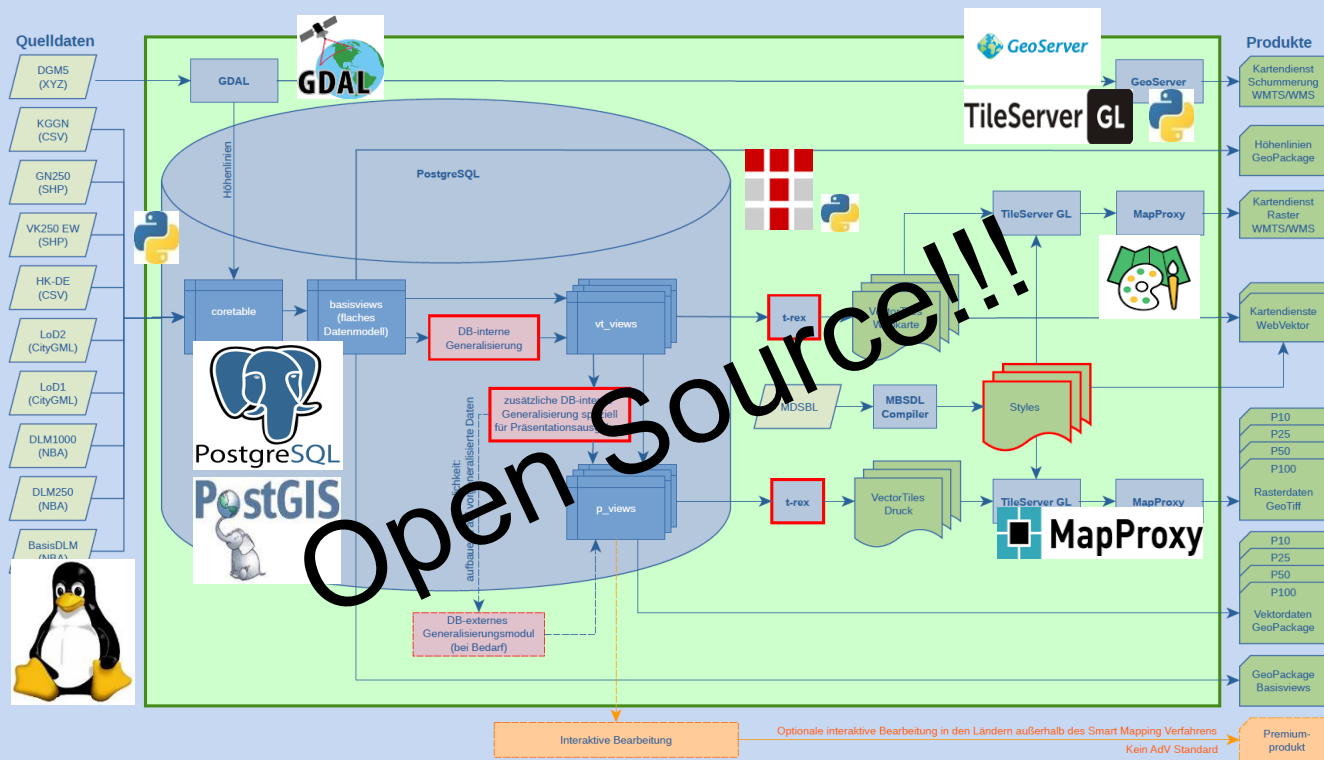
Quelldaten

DGM5 (XYZ)

KGGN (CSV)

GN250 (SHP)

VK250 EW (SHP)

HK-DE (CSV)

LoD2 (CityGML)

LoD1 (CityGML)

DLM1000 (NBA)

DLM250 (NBA)

BasisDLM (NBA)

GDAL

GDAL

Höhenlinien

PostgreSQL

coretable

basisviews (flaches Datenmodell)

DB-interne Generalisierung

vt_views

zusätzliche DB-interne Generalisierung speziell für Präsentationsausgabe

p_views

Möglichkeit: aufbauend auf vorgeneralisierte Daten

DB-externes Generalisierungsmodul (bei Bedarf)

PostgreSQL

PostGIS

Interaktive Bearbeitung

Optionale interaktive Bearbeitung in den Ländern außerhalb des Smart Mapping Verfahrens

Kein AdV Standard

GeoServer

TileServer GL

GeoServer

TileServer GL

MapProxy

t-rex

VectorTiles Webkarte

MDSBL

MBSDL Compiler

Styles

t-rex

VectorTiles Druck

TileServer GL

MapProxy

MapProxy

Open Source!!!

Produkte

Kartendienst Schummerung WMTS/WMS

Höhenlinien GeoPackage

Kartendienst Raster WMTS/WMS

Kartendienste WebVektor

P10

P25

P50

P100

Rasterdaten GeoTiff

P10

P25

P50

P100

Vektordaten GeoPackage

GeoPackage Basisviews

Premium-produkt